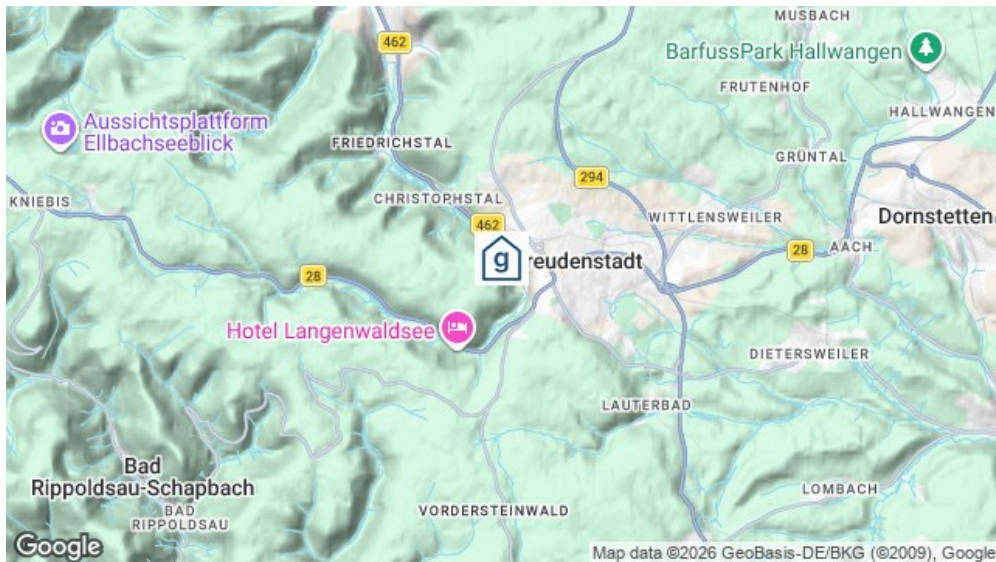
MUSBACH
462
BarfussPark Hallwangen
FRUTENHOF
HALLWANGEN
Aussichtsplattform Ellbachseeblick
FRIEDRICHSTAL
GRÜNTAL
KNIEBIS
CHRISTOPHSTAL
294
WITTLENSWEILER
Dornstetten
462
g
reudenstadt
28
AACH
28
Hotel Langenwaldsee
DIETERSWEILER
LAUTERBAD
Bad Rippoldsau-Schapbach
LOMBACH
BAD RIPPOLDSAU
VORDERSTEINWALD
Google
Map data ©2026 GeoBasis-DE/BKG (©2009), Google